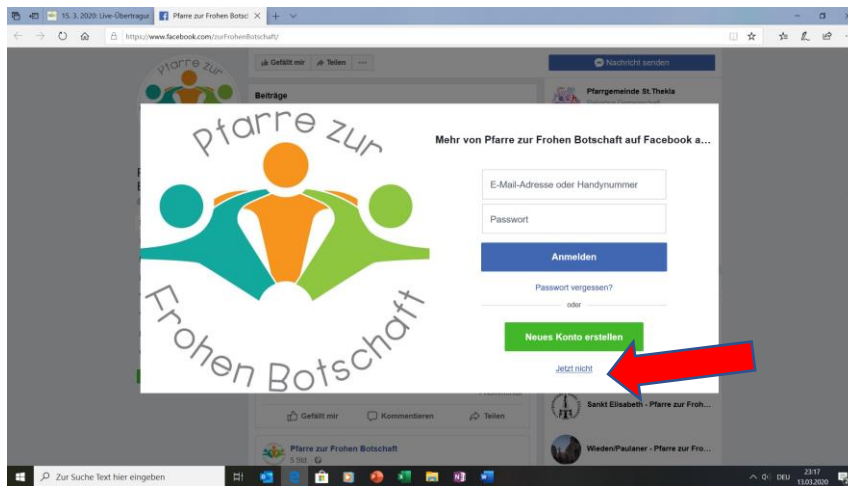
15. 3. 2020: Live-Übertragur
Pfarre zur Frohen Botsch
https://www.facebook.com/zurFrohenBotschaft/

Pfarre zur
Gefällt mir
Teilen
...
Nachricht senden
Beiträge
Pfarrgemeinde St.Thekla

Pfarre zur
Frohen Botschaft

Mehr von Pfarre zur Frohen Botschaft auf Facebook a...

E-Mail-Adresse oder Handynummer
Passwort
Anmelden
Passwort vergessen?
oder
Neues Konto erstellen
Jetzt nicht

Gefällt mir
Kommentieren
Teilen
Sankt Elisabeth - Pfarre zur Froh...
Pfarre zur Frohen Botschaft
5 Std.
Wieden/Paulaner - Pfarre zur Fro...

Zur Suche Text hier eingeben
DEU
23:17
13.03.2020